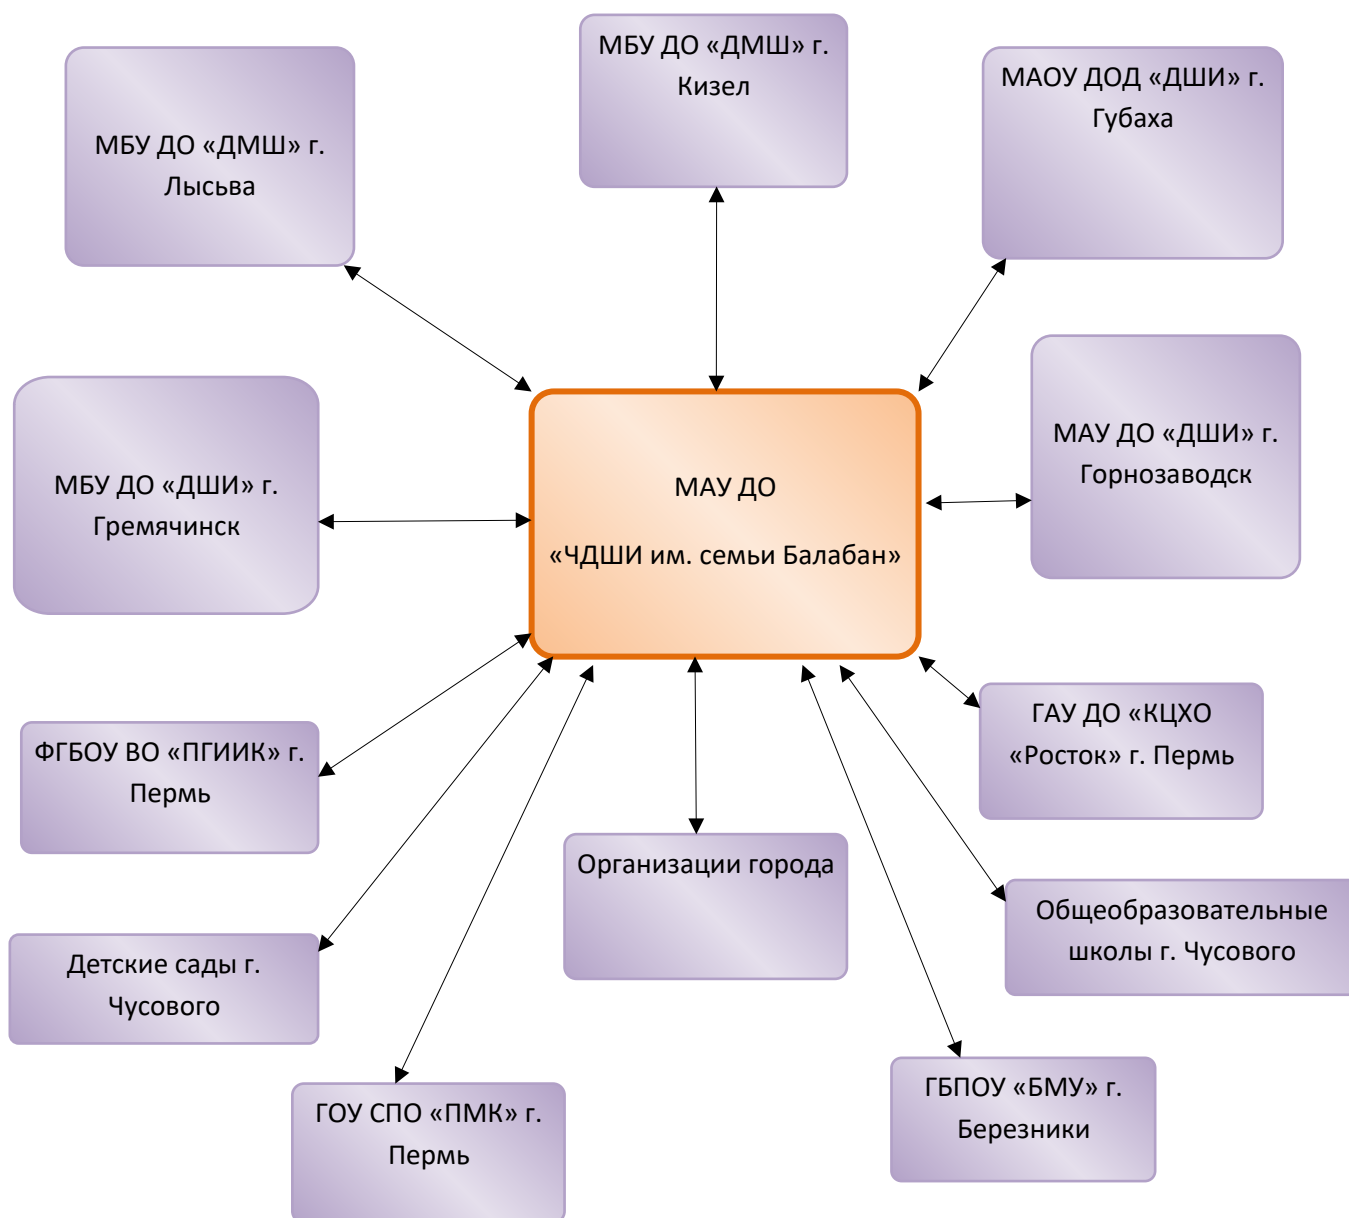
МБУ ДО «ДМШ» г. Кизел

МБУ ДО «ДМШ» г. Лысьва

МАОУ ДОД «ДШИ» г. Губаха

МАУ ДО «ДШИ» г. Горнозаводск

МБУ ДО «ДШИ» г. Гремячинск

МАУ ДО

«ЧДШИ им. семьи Балабан»

ФГБОУ ВО «ПГИИК» г. Пермь

ГАУ ДО «КЦХО «Росток» г. Пермь

Организации города

Общеобразовательные школы г. Чусового

Детские сады г. Чусового

ГОУ СПО «ПМК» г. Пермь

ГБПОУ «БМУ» г. Березники